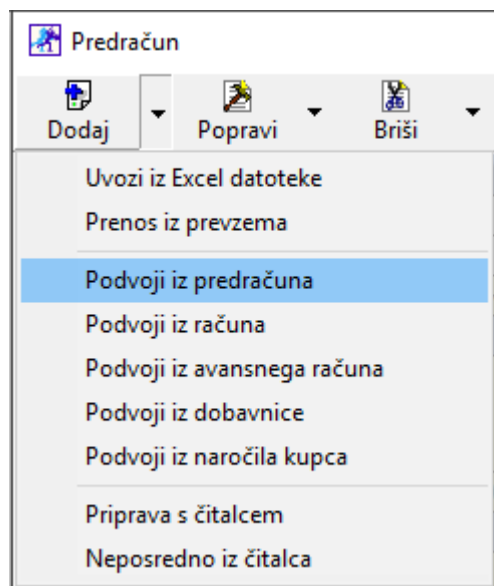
Predračun

Dodaj

Popravi

Briši

Uvozi iz Excel datoteke

Prenos iz prevzema

Podvoji iz predračuna

Podvoji iz računa

Podvoji iz avansnega računa

Podvoji iz dobavnice

Podvoji iz naročila kupca

Priprava s čitalcem

Neposredno iz čitalca